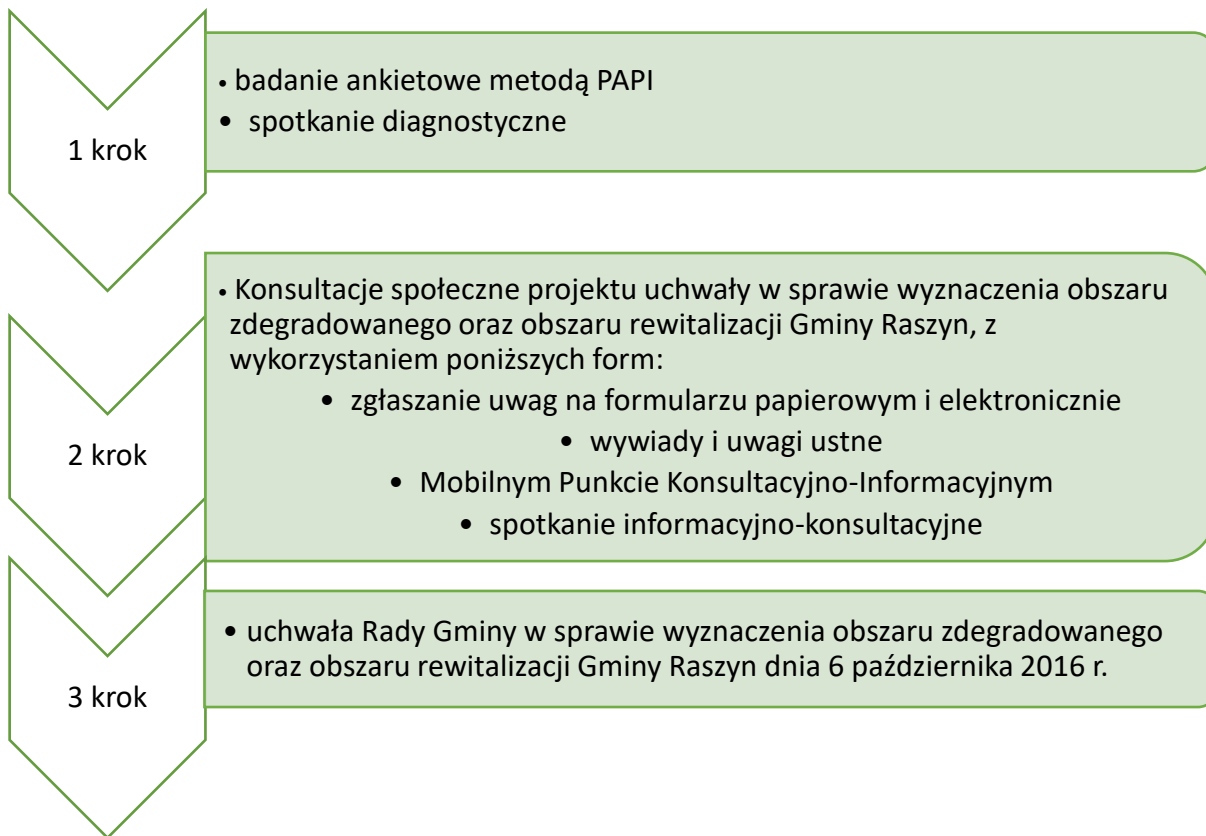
1 krok

• badanie ankietowe metodą PAPI
• spotkanie diagnostyczne

2 krok

• Konsultacje społeczne projektu uchwały w sprawie wyznaczenia obszaru zdegradowanego oraz obszaru rewitalizacji Gminy Raszyn, z wykorzystaniem poniższych form:
• zgłaszanie uwag na formularzu papierowym i elektronicznie
• wywiady i uwagi ustne
• Mobilnym Punkcie Konsultacyjno-Informacyjnym
• spotkanie informacyjno-konsultacyjne

3 krok

• uchwała Rady Gminy w sprawie wyznaczenia obszaru zdegradowanego oraz obszaru rewitalizacji Gminy Raszyn dnia 6 października 2016 r.